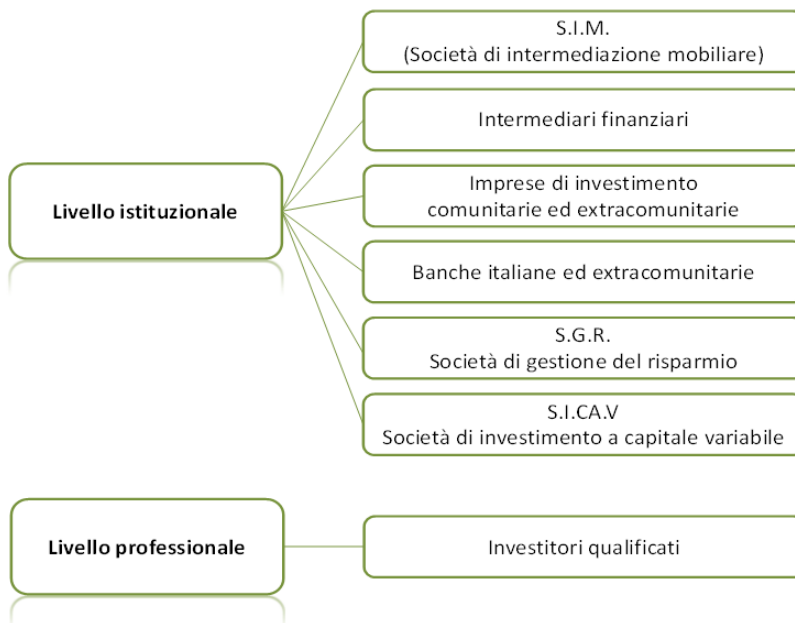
Livello istituzionale

S.I.M.
(Società di intermediazione mobiliare)

Intermediari finanziari

Imprese di investimento
comunitarie ed extracomunitarie

Banche italiane ed extracomunitarie

S.G.R.
Società di gestione del risparmio

S.I.CA.V
Società di investimento a capitale variabile

Livello professionale

Investitori qualificati